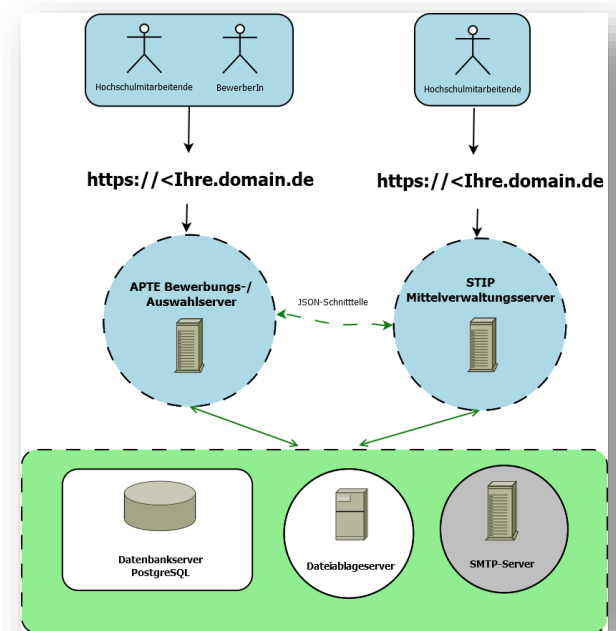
Hochschulmitarbeitende

BewerberIn

Hochschulmitarbeitende

https://<Ihre.domain.de

https://<Ihre.domain.de

APTE Bewerbungs-/ Auswahlserver

JSON-Schnitttelle

STIP Mittelverwaltungsserver

Datenbankserver PostgreSQL

Dateiablageserver

SMTP-Server